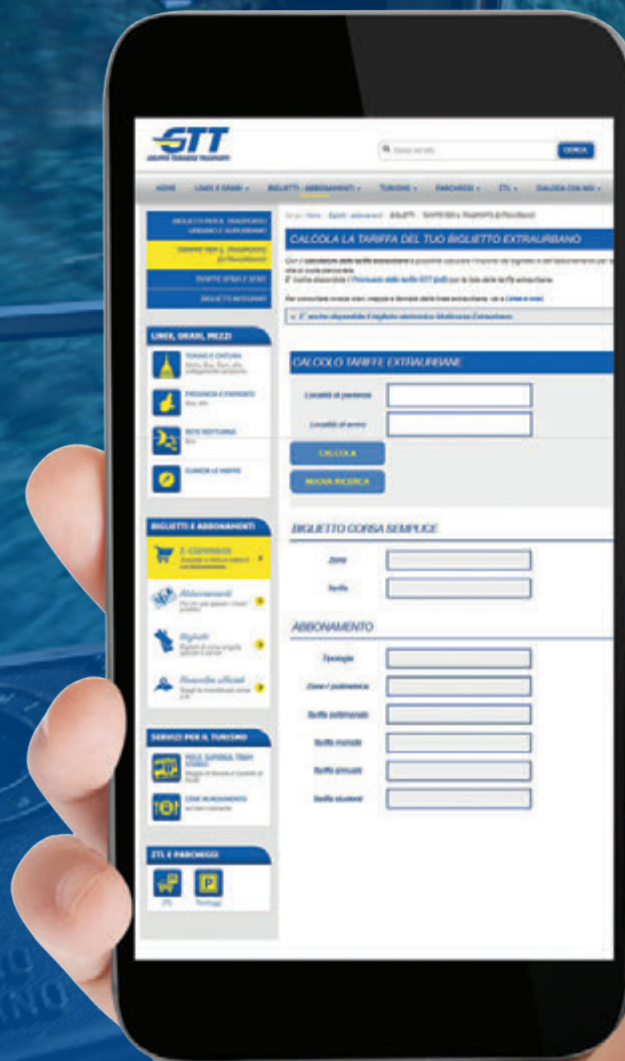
GTT
GRUPPO TORINESE TRASPORTI

CERCA

HOME LINEE E ORARI BIGLIETTI - ABBONAMENTI TURISMO PARCHEGGI ZTL DIALOGA CON NOI

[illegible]

CALCOLA LA TARIFFA DEL TUO BIGLIETTO EXTRAURBANO

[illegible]

LINEE, ORARI, MEZZI

TORINO E CINTURA

PREVISIONI E PERCORSI

RETE NOTTURNA

CERCA LE FERMATE

CALCOLO TARIFFE EXTRAURBANE

Località di partenza

Località di arrivo

CALCOLA

NUOVA RICERCA

BIGLIETTI E ABBONAMENTI

E-COMMERCE

Abbonamenti

Biglietti

Rivendite ufficiali

BIGLIETTO CORSA SEMPLICE

Zone

Tariffa

ABBONAMENTO

Tipologia

Zone / polimetrica

Tariffa settimanale

Tariffa mensile

Tariffa annuale

Tariffa studenti

SERVIZI PER IL TURISMO

ZTL E PARCHEGGI

ZTL

Parcheggi